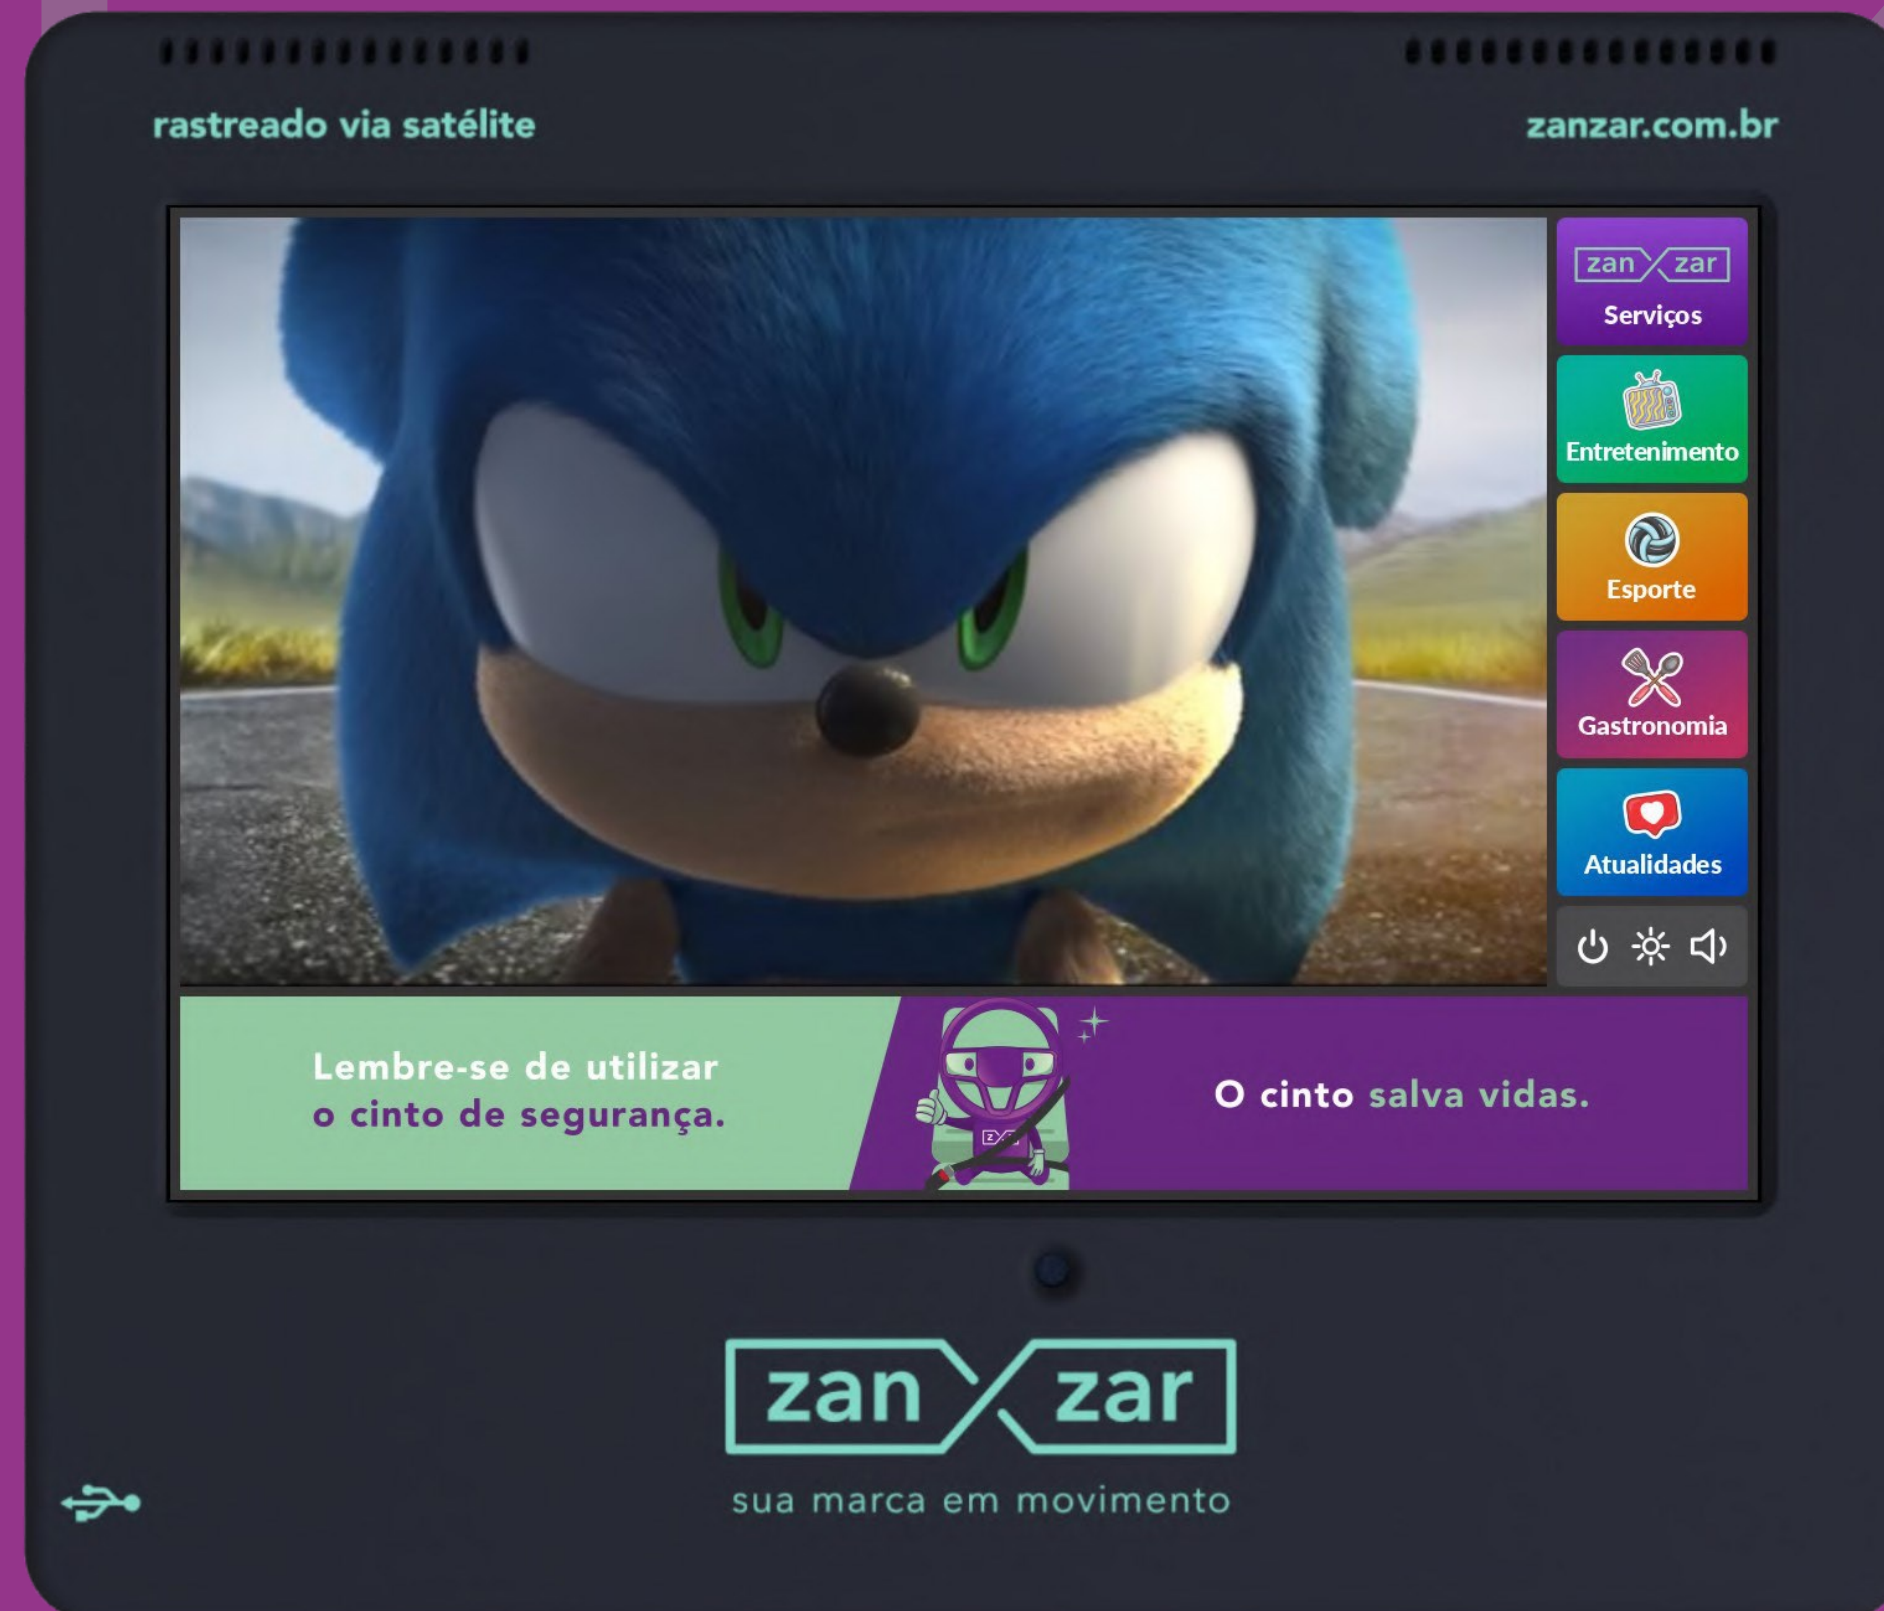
rastreado via satélite

zanzar.com.br

zan zar
Serviços

Entretenimento

Esporte

Gastronomia

Atualidades

Lembre-se de utilizar o cinto de segurança.

O cinto salva vidas.

zan zar
sua marca em movimento